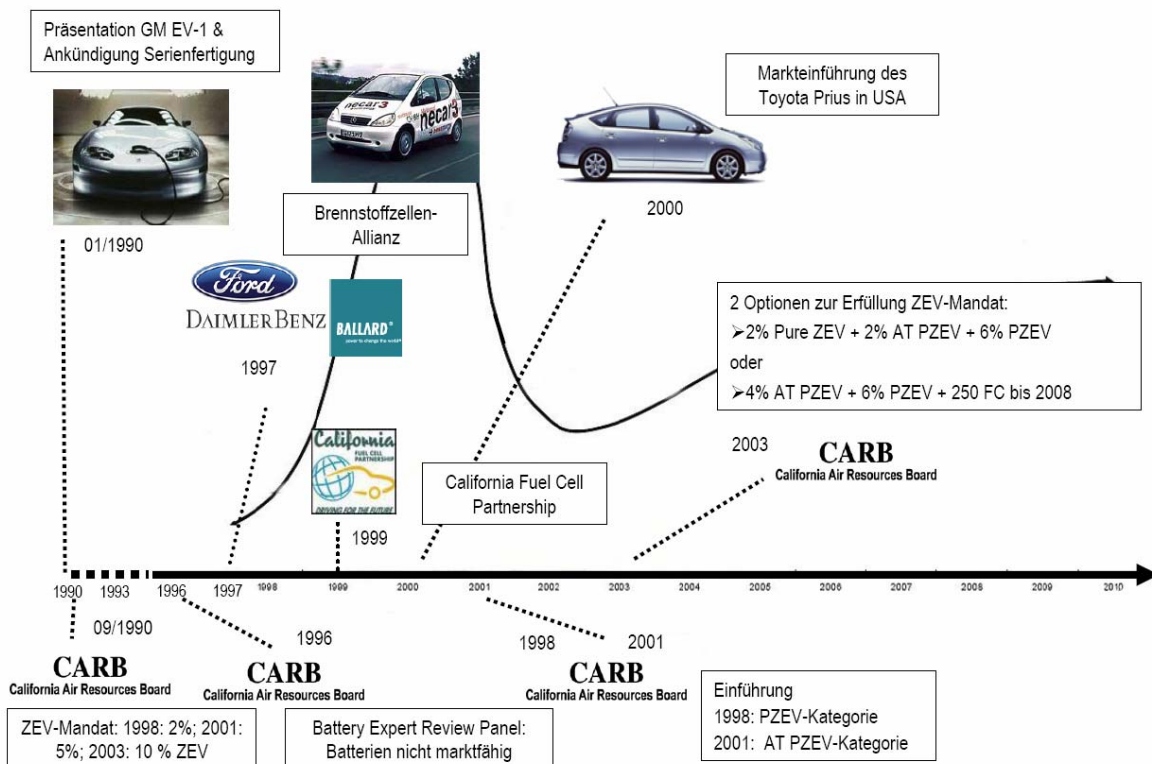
Präsentation GM EV-1 & Ankündigung Serienfertigung

01/1990

Brennstoffzellen-Allianz

Ford

DAIMLERBENZ

BALLARD®

1997

Markteinführung des Toyota Prius in USA

2000

2 Optionen zur Erfüllung ZEV-Mandat:
➢2% Pure ZEV + 2% AT PZEV + 6% PZEV
oder
➢4% AT PZEV + 6% PZEV + 250 FC bis 2008

2003

CARB
California Air Resources Board

California FUEL CELL PARTNERSHIP DRIVING FOR THE FUTURE

1999

California Fuel Cell Partnership

1990 1993 1996 1997 1998 1999 2000 2001 2002 2003 2004 2005 2006 2007 2008 2009 2010

09/1990

1996

1998

2001

CARB
California Air Resources Board

CARB
California Air Resources Board

CARB
California Air Resources Board

ZEV-Mandat: 1998: 2%; 2001: 5%; 2003: 10 % ZEV

Battery Expert Review Panel: Batterien nicht marktfähig

Einführung
1998: PZEV-Kategorie
2001: AT PZEV-Kategorie